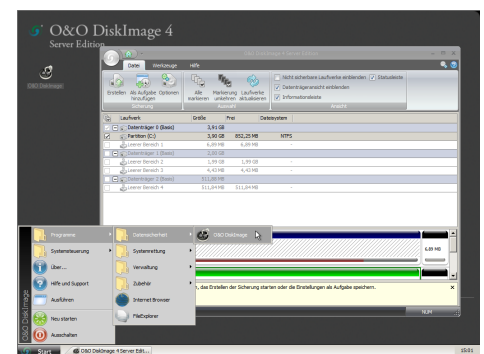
O&O DiskImage 4
Server Edition

O&O DiskImage

O&O DiskImage 4 Server Edition

Datei Werkzeuge Hilfe

Erstellen Als Aufgabe hinzufügen Optionen
Alle markieren Markierung umkehren Laufwerke aktualisieren
Auswahl

Nicht sicherbare Laufwerke einblenden
Datenträgeransicht einblenden
Informationsleiste
Statusleiste
Ansicht

| Laufwerk | Größe | Frei | Dateisystem |
|---|---|---|---|
| Datenträger 0 (Basis) | 3,91 GB | | |
| Partition (C:) | 3,90 GB | 852,25 MB | NTFS |
| Leerer Bereich 1 | 6,89 MB | 6,89 MB | - |
| Datenträger 1 (Basis) | 2,00 GB | | |
| Leerer Bereich 2 | 1,99 GB | 1,99 GB | - |
| Leerer Bereich 3 | 4,43 MB | 4,43 MB | - |
| Datenträger 2 (Basis) | 511,88 MB | | |
| Leerer Bereich 4 | 511,84 MB | 511,84 MB | - |

Programme
Systemsteuerung
Über ...
Hilfe und Support
Ausführen
Neu starten
Ausschalten

Datensicherheit
Systemrettung
Verwaltung
Zubehör
Internet Browser
FileExplorer

O&O DiskImage

6,89 MB

, das Erstellen der Sicherung starten oder die Einstellungen als Aufgabe speichern.

NUM

O&O Disk Image

Start
O&O DiskImage 4 Server Edit...
15:01